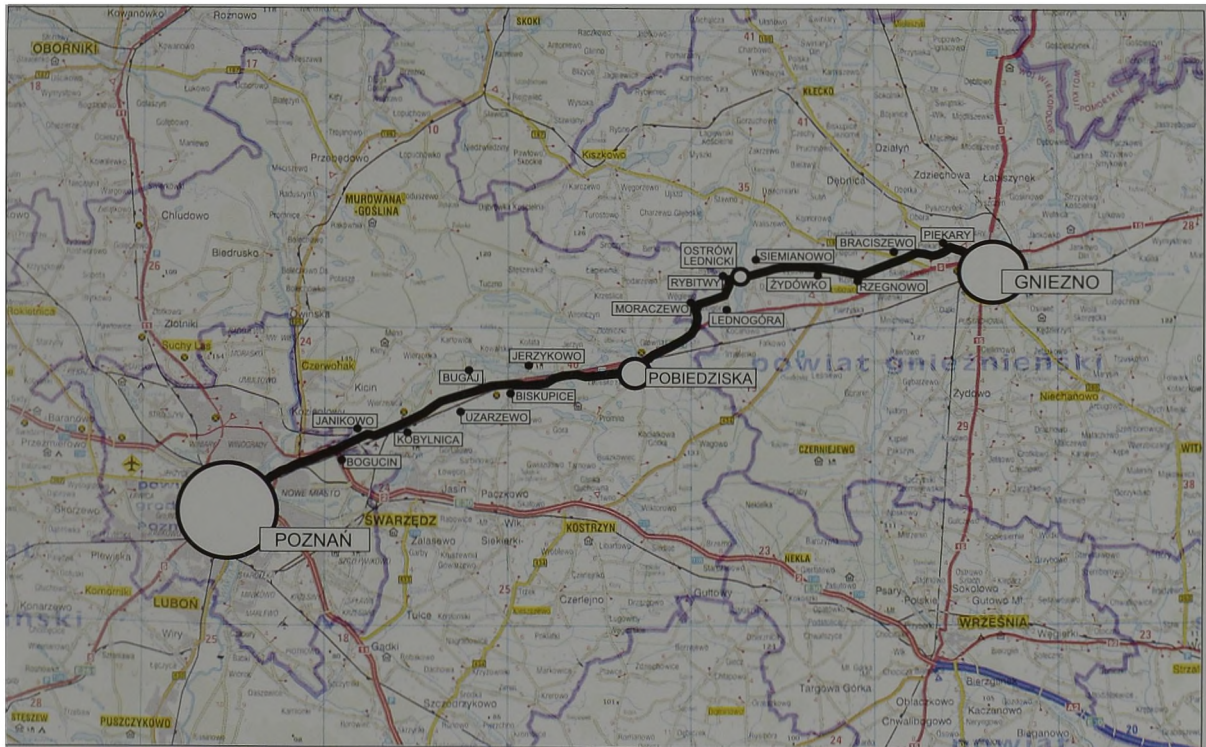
GNIEZNO
PIEKARY
BRACISZEWO
SIEMIANOWO
OSTRÓW LEDNICKI
RYBITWY
ŻYDÓWKO
RZEGNOWO
MORACZEWO
LEDNOGÓRA
JERZYKOWO
POBIEDZISKA
BUGAJ
BISKUPICE
UZARZEWO
JANIKOWO
KOBYLNICA
BOGUCIN
POZNAŃ
OBORNIKI
MUROWANA GOŚLINA
SWARZĘDZ
KOSTRZYN
LUBOŃ
WRZEŚNIA
NEKLA
KŁECKO
SKOKI
Kiszkowo
Czerwonak
Suchy Las
Komorniki
PUSZCZYKOWO
STĘSZEW
Czerniejewo
Niechanowo
Witkowo
Strzałkowo
powiat gnieźnieński
Kowanówko
Rożnowo
Chludowo
Biedrusko
Złotniki
Przebędowo
Kicin
Kołata
Dąbrówka
Paczkowo
Siekierki
Zalasewo
Tulce
Gądki
Czerlejno
Gułtowy
Psary
Polskie
Sokołowo
Gutowo Mł.
Targowa Górka
Chwalibogowo
Kaczanowo
Bierzglinek
Biechowo
Działyń
Dębnica
Zdziechowa
Łabiszynek
Żydowo
Nowe Miasto
Wiry
Plewiska
17
18
24
25
26
28
29
38
41
35
23
20
11
10
5